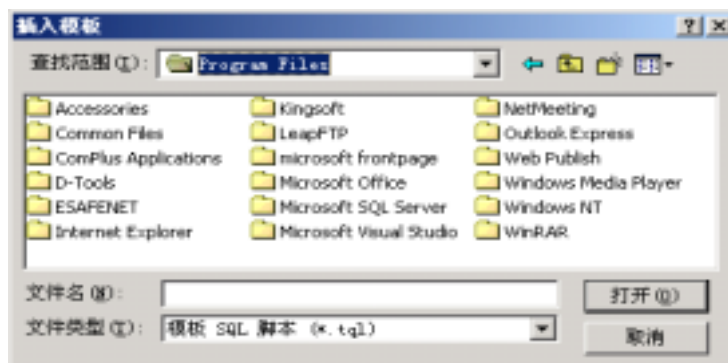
插入模板

?|X

查找范围(I): Program Files

Accessories
Common Files
ComPlus Applications
D-Tools
ESAFENET
Internet Explorer

Kingsoft
LeapFTP
microsoft frontpage
Microsoft Office
Microsoft SQL Server
Microsoft Visual Studio

NetMeeting
Outlook Express
Web Publish
Windows Media Player
Windows NT
WinRAR

文件名(N):

文件类型(T): 模板 SQL 脚本 (*.tql)

打开(O)

取消